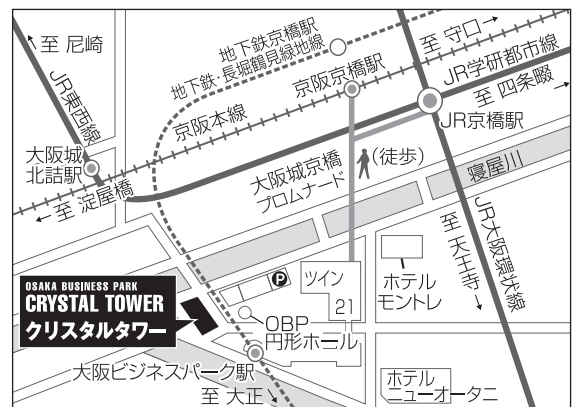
至 尼崎

地下鉄京橋駅

地下鉄:長堀鶴見緑地線

至 守口

JR学研都市線

京阪京橋駅

至 四条畷

JR東西線

京阪本線

JR京橋駅

大阪城北詰駅

(徒歩)

至 淀屋橋

大阪城京橋プロムナード

寝屋川

至 天王寺

JR大阪環状線

ホテルモントレ

ツイン21

OSAKA BUSINESS PARK
CRYSTAL TOWER
クリスタルタワー

P

OBP円形ホール

大阪ビジネスパーク駅

至 大正

ホテルニューオータニ